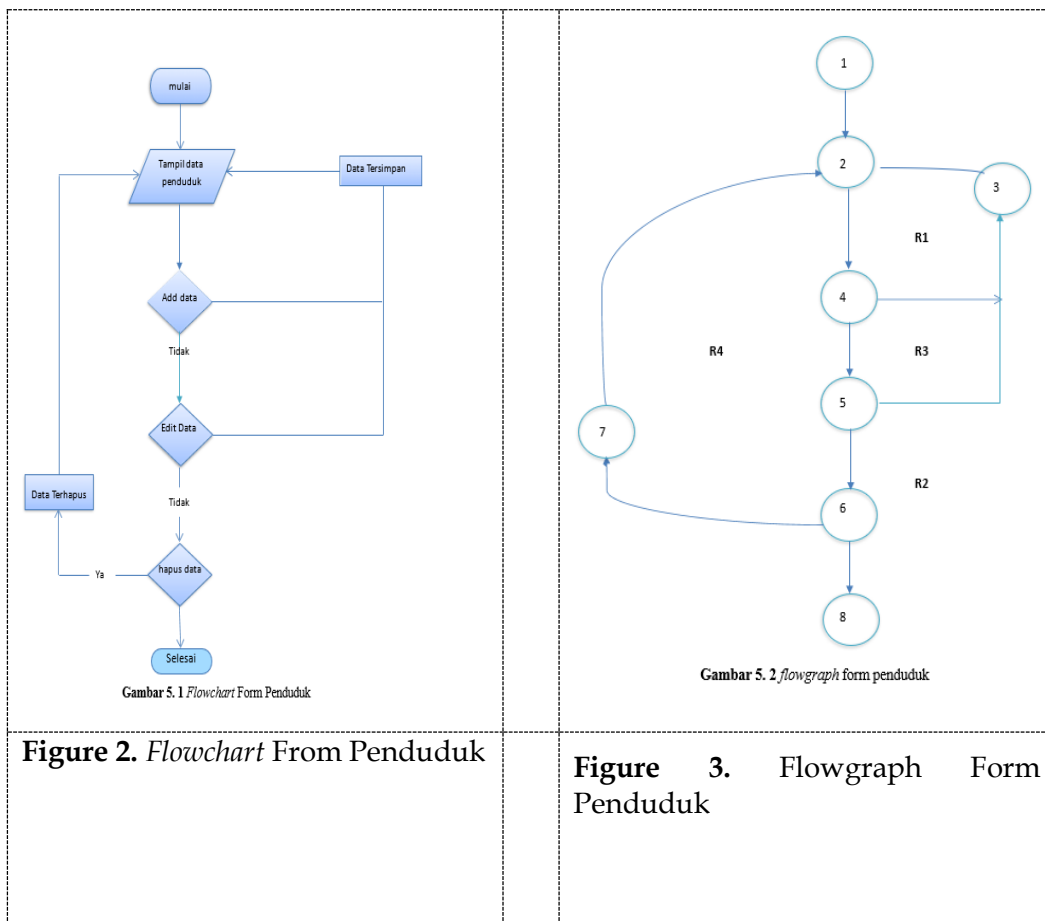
mulai

Tampil data penduduk

Data Tersimpan

Add data

Tidak

Edit Data

Data Terhapus

Tidak

Ya

hapus data

Selesai

Gambar 5. 1 *Flowchart* Form Penduduk

1

2

3

R1

4

R4

R3

5

7

R2

6

8

Gambar 5. 2 *flowgraph* form penduduk

| **Figure 2.** *Flowchart* From Penduduk | **Figure 3.** Flowgraph Form Penduduk |
|---|---|